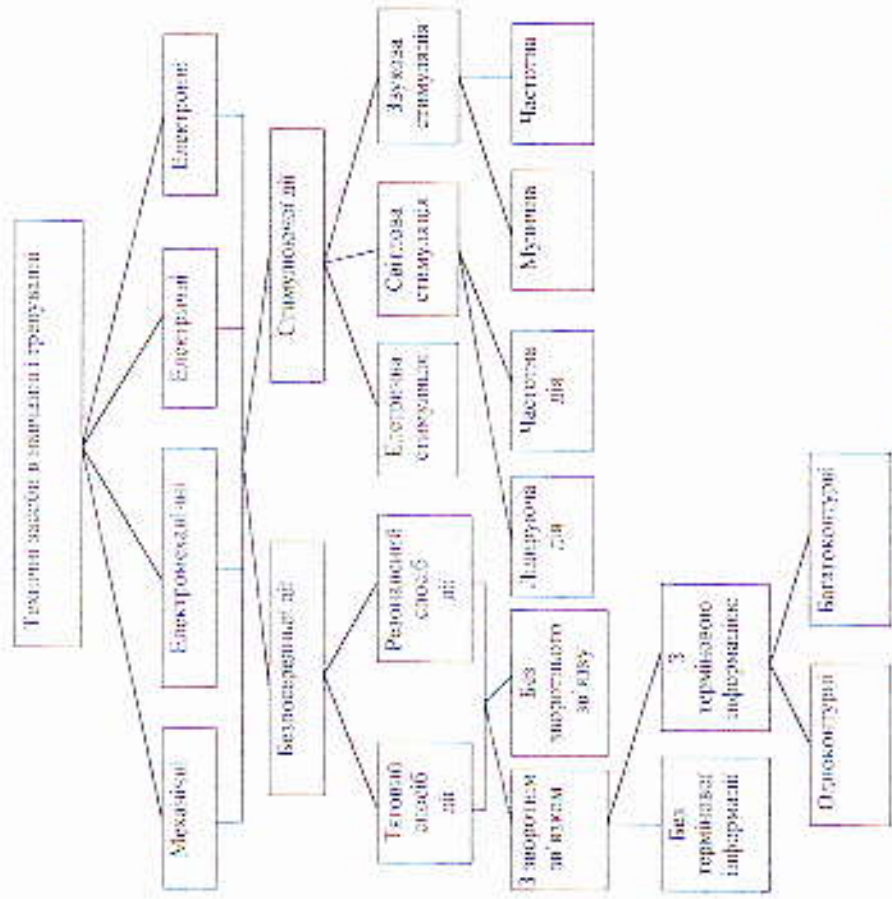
Технічні засоби навчання і тренування

Механічні

Електромеханічні

Електричні

Електронні

Безпосередньої дії

Стимулюючої дії

Тоговий спосіб дії

Резонансний спосіб дії

Електрична стимуляція

Світлова стимуляція

Звукова стимуляція

З зворотним зв'язком

Без зворотного зв'язку

Ліхтарова дія

Частотна дія

Музична

Частотна

Без термінової інформації

З терміновою інформацією

Одноконтурні

Багатоконтурні